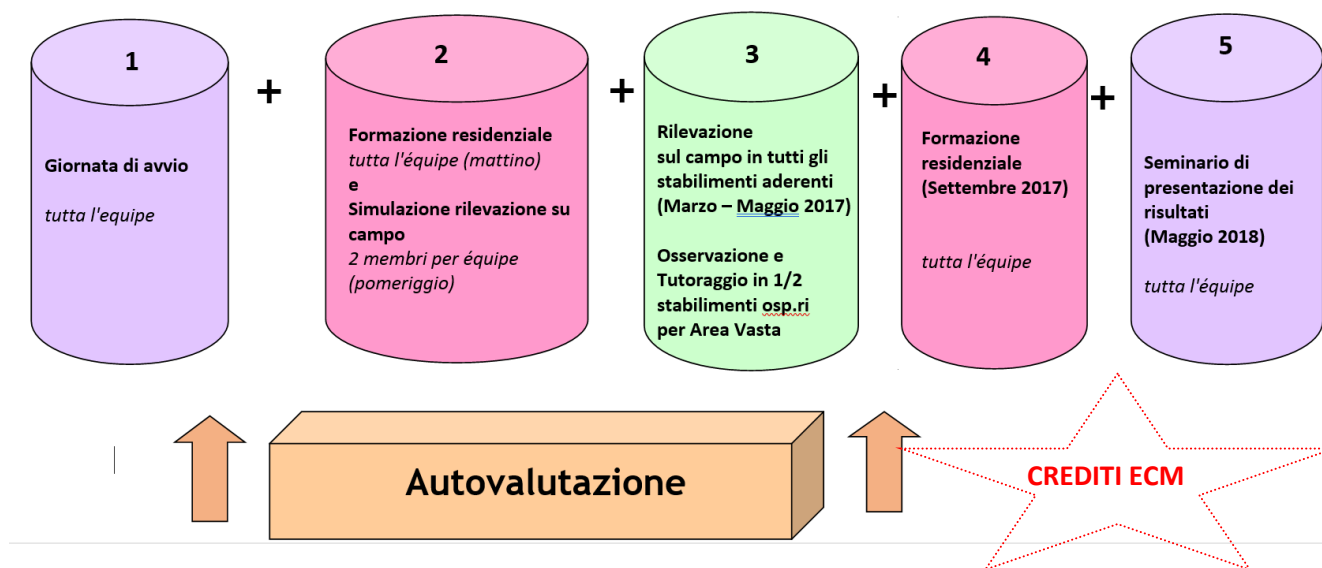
1

Giornata di avvio

tutta l'equipe

+

2

Formazione residenziale
tutta l'équipe (mattino)
e
Simulazione rilevazione su campo
2 membri per équipe (pomeriggio)

+

3

Rilevazione sul campo in tutti gli stabilimenti aderenti (Marzo – Maggio 2017)

Osservazione e Tutoraggio in 1/2 stabilimenti osp.ri per Area Vasta

+

4

Formazione residenziale (Settembre 2017)

tutta l'équipe

+

5

Seminario di presentazione dei risultati (Maggio 2018)

tutta l'équipe

Autovalutazione

CREDITI ECM